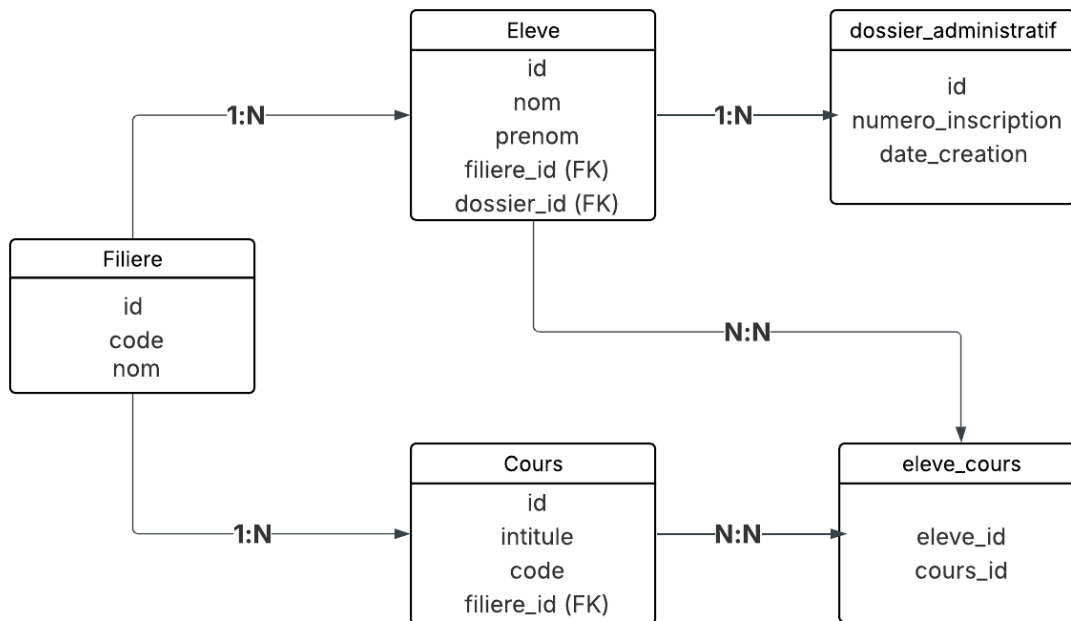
Eleve
id
nom
prenom
filiere_id (FK)
dossier_id (FK)

dossier_administratif
id
numero_inscription
date_creation

1:N

1:N

Filiere
id
code
nom

N:N

Cours
id
intitule
code
filiere_id (FK)

eleve_cours
eleve_id
cours_id

1:N

N:N